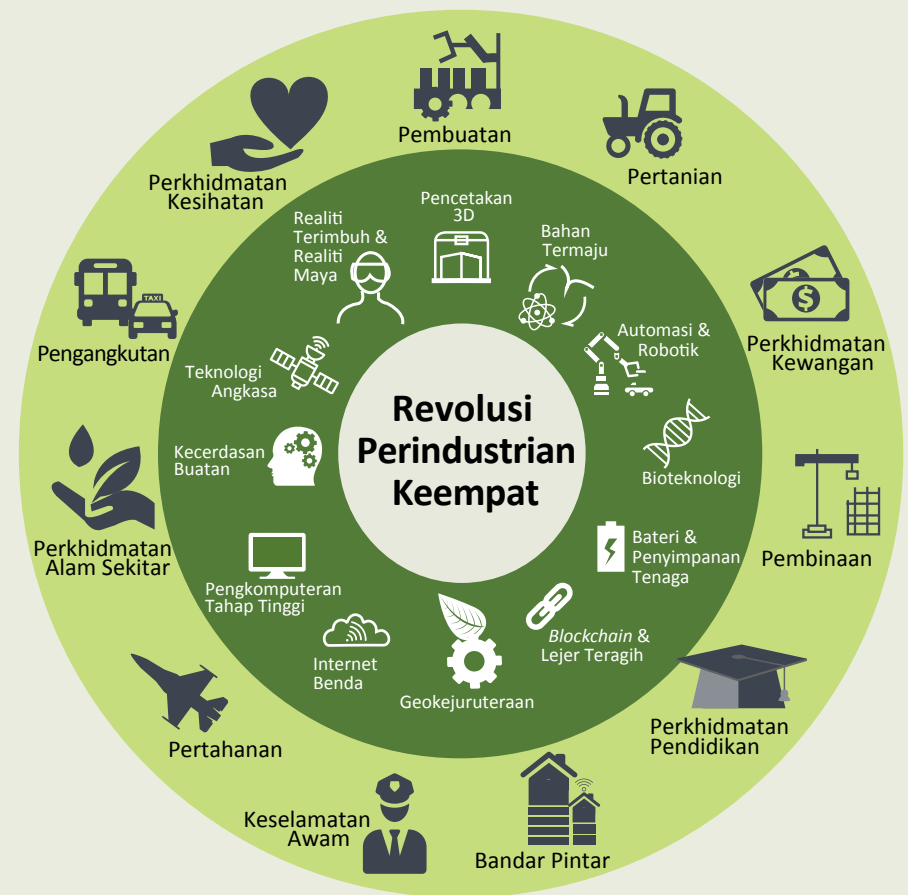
Revolusi Perindustrian Keempat

Pencetakan 3D

Bahan Termaju

Automasi & Robotik

Bioteknologi

Bateri & Penyimpanan Tenaga

*Blockchain* & Lejer Teragih

Geokejuruteraan

Internet Benda

Pengkomputeran Tahap Tinggi

Kecerdasan Buatan

Teknologi Angkasa

Realiti Terimbuh & Realiti Maya

Pembuatan

Pertanian

Perkhidmatan Kewangan

Pembinaan

Perkhidmatan Pendidikan

Bandar Pintar

TAXI

Keselamatan Awam

Pertahanan

Perkhidmatan Alam Sekitar

Pengangkutan

Perkhidmatan Kesihatan